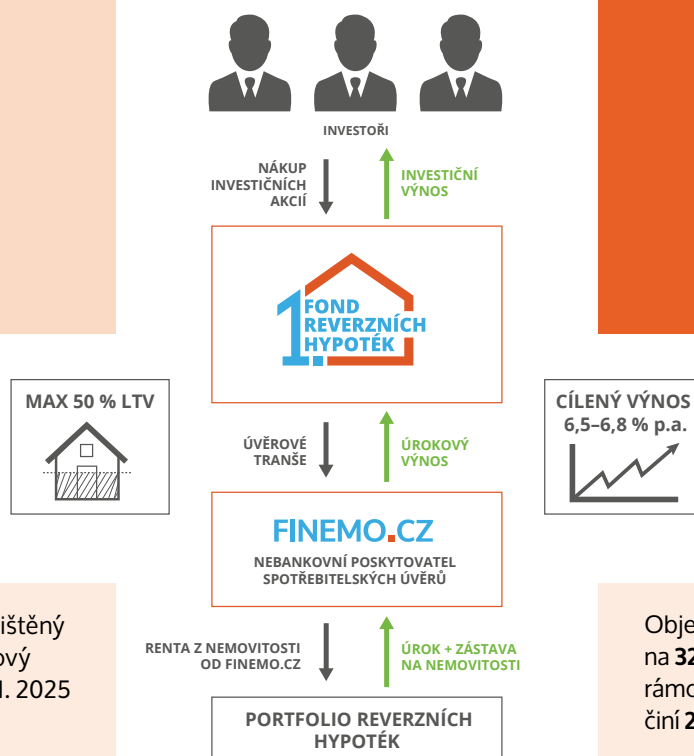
INVESTOŘI

NÁKUP INVESTIČNÍCH AKCIÍ

INVESTIČNÍ VÝNOS

1. FOND REVERZNÍCH HYPOTÉK

MAX 50 % LTV

CÍLENÝ VÝNOS 6,5–6,8 % p.a.

ÚVĚROVÉ TRANŠE

ÚROKOVÝ VÝNOS

FINEMO.CZ

NEBANKOVNÍ POSKYTOVATEL SPOTŘEBITELSKÝCH ÚVĚRŮ

ištěný
vý
l. 2025

Obje
na 32
rámc
činí 2

RENTA Z NEMOVITOSTI OD FINEMO.CZ

ÚROK + ZÁSTAVA NA NEMOVITOSTI

PORTFOLIO REVERZNÍCH HYPOTÉK